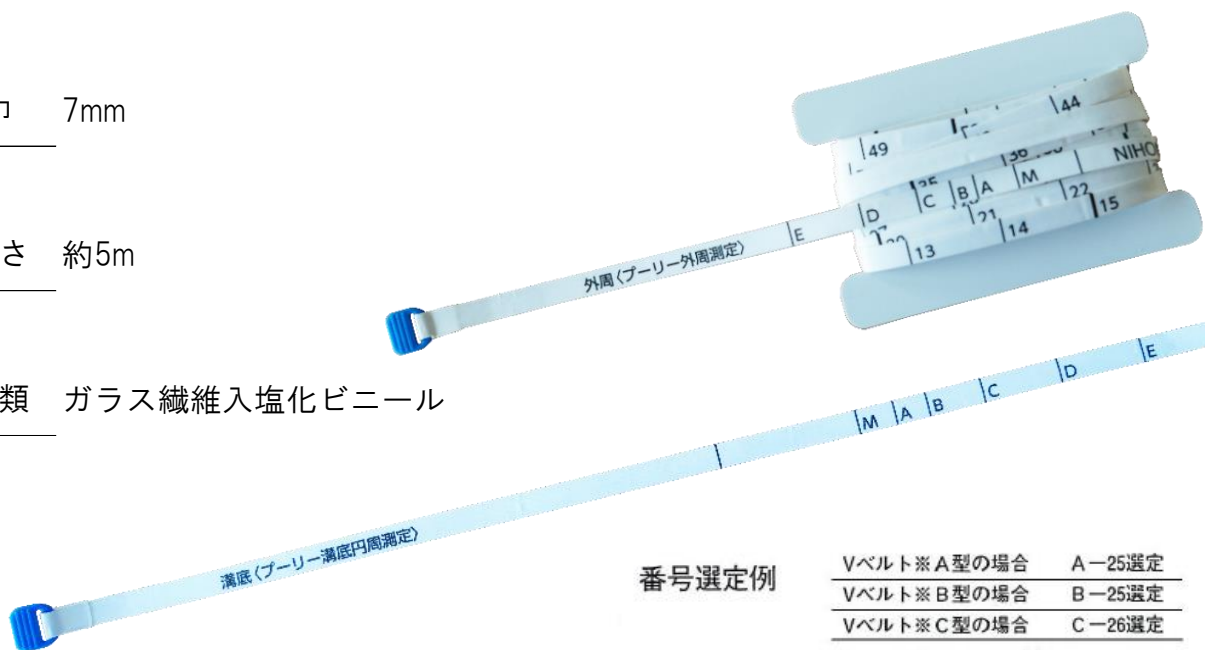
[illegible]口 7mm

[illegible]さ 約5m

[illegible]類 ガラス繊維入塩化ビニール

44
49
36
NIHO
35 B A M 22
C
D 21 15
E 14
20 13
外周〈プーリー外周測定〉

M A B C D E

溝底〈プーリー溝底円周測定〉

番号選定例

| | |
|---|---|
| Vベルト※A型の場合 | A－25選定 |
| Vベルト※B型の場合 | B－25選定 |
| Vベルト※C型の場合 | C－26選定 |